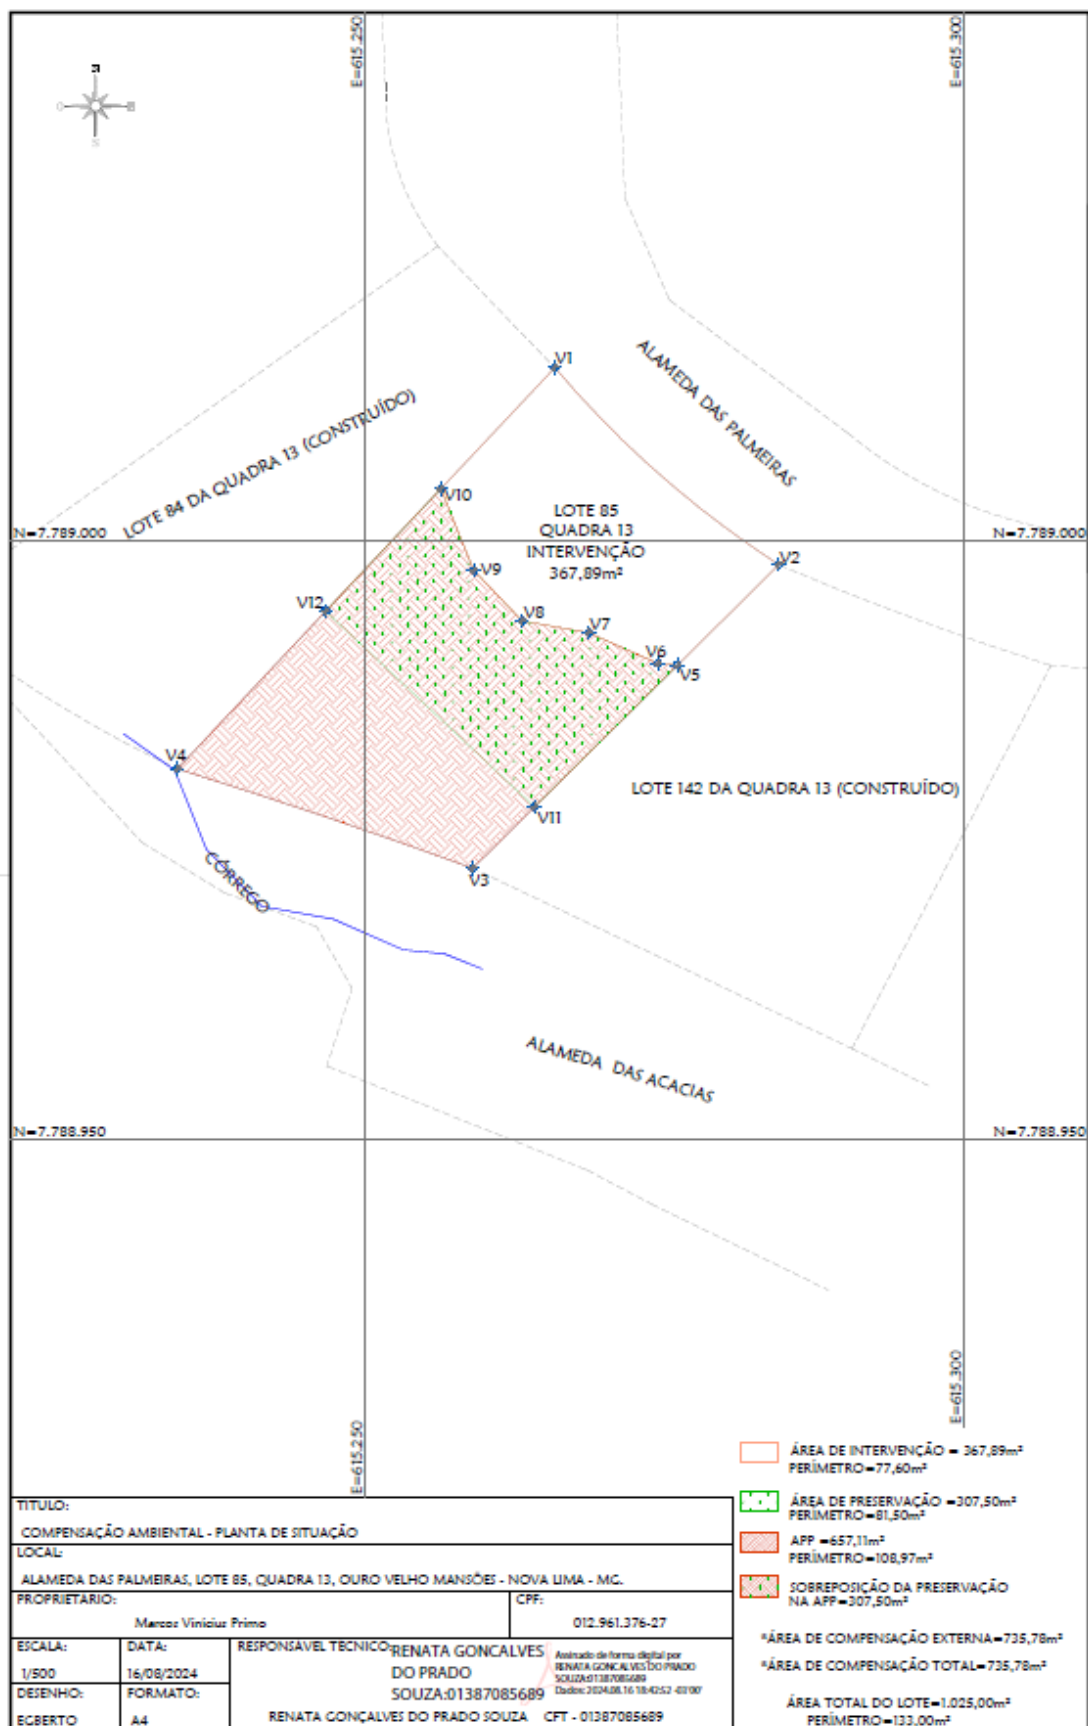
E=615.250
E=615.300

N

ALAMEDA DAS PALMEIRAS

V1

LOTE 84 DA QUADRA 13 (CONSTRUÍDO)

V10

LOTE 85
QUADRA 13
INTERVENÇÃO
367,89m²

N=7.789.000
N=7.789.000

V2
V9
V12
V8
V7
V6
V5
V4

LOTE 142 DA QUADRA 13 (CONSTRUÍDO)

V11
V3

CÓRREGO

ALAMEDA DAS ACACIAS

N=7.788.950
N=7.788.950

E=615.300
E=615.250

ÁREA DE INTERVENÇÃO = 367,89m²
PERÍMETRO=77,60m²

ÁREA DE PRESERVAÇÃO =307,50m²
PERÍMETRO=81,50m²

APP =657,11m²
PERÍMETRO=108,97m²

SOBREPOSIÇÃO DA PRESERVAÇÃO NA APP=307,50m²

*ÁREA DE COMPENSAÇÃO EXTERNA=735,78m²
*ÁREA DE COMPENSAÇÃO TOTAL=735,78m²

ÁREA TOTAL DO LOTE=1.025,00m²
PERÍMETRO=133,00m²

TITULO:
COMPENSAÇÃO AMBIENTAL - PLANTA DE SITUAÇÃO
LOCAL:
ALAMEDA DAS PALMEIRAS, LOTE 85, QUADRA 13, OURO VELHO MANSÕES - NOVA LIMA - MG.
PROPRIETARIO:
Marcos Vinicius Primo
CPF:
012.961.376-27
ESCALA:
1/500
DATA:
16/08/2024
RESPONSAVEL TECNICO:
RENATA GONCALVES DO PRADO SOUZA:01387085689
Assinado de forma digital por RENATA GONCALVES DO PRADO SOUZA:01387085689 Dados: 2024.08.16 18:42:52 -03'00'
DESENHO:
EGBERTO
FORMATO:
A4
RENATA GONÇALVES DO PRADO SOUZA CFT - 01387085689